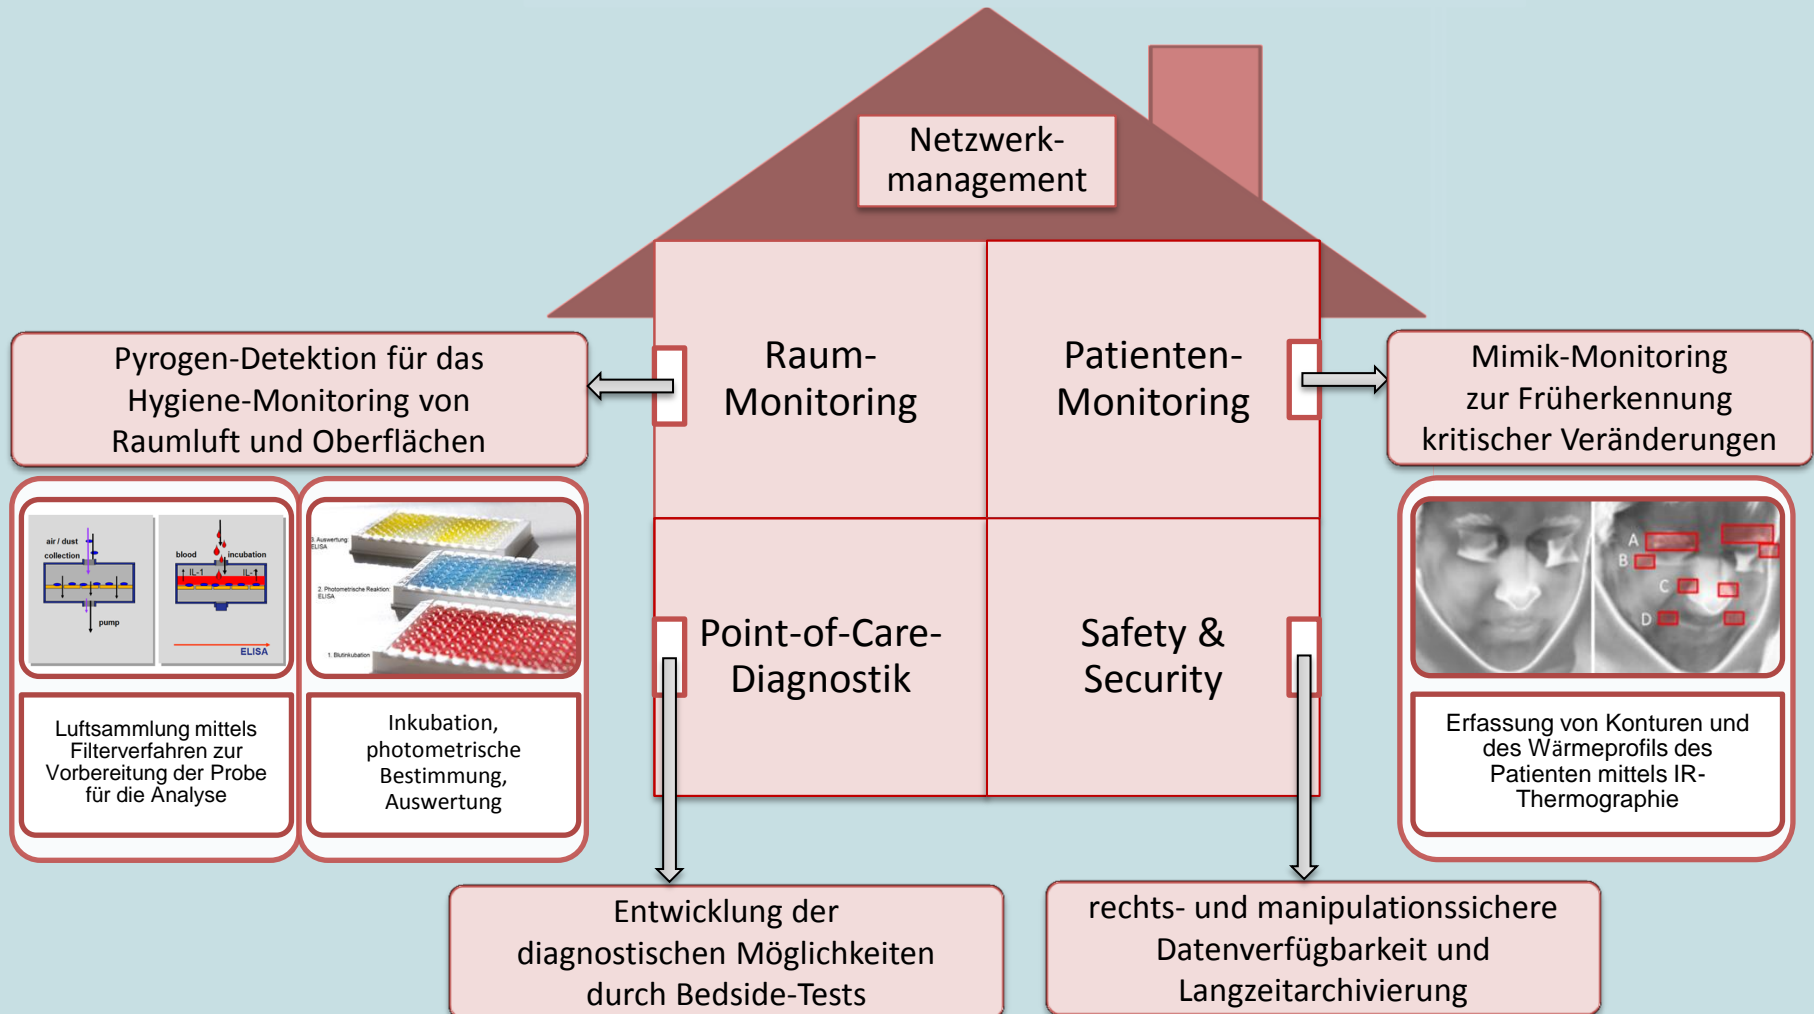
Netzwerkmanagement

Raum-Monitoring

Patienten-Monitoring

Point-of-Care-Diagnostik

Safety & Security

Pyrogen-Detektion für das Hygiene-Monitoring von Raumluft und Oberflächen

air / dust collection

pump

blood

incubation

IL-1

IL-1

ELISA

3. Auswertung ELISA

2. Photometrische Reaktion ELISA

1. Blutinkubation

Luftsammlung mittels Filterverfahren zur Vorbereitung der Probe für die Analyse

Inkubation, photometrische Bestimmung, Auswertung

Mimik-Monitoring zur Früherkennung kritischer Veränderungen

A

B

C

D

Erfassung von Konturen und des Wärmeprofils des Patienten mittels IR-Thermographie

Entwicklung der diagnostischen Möglichkeiten durch Bedside-Tests

rechts- und manipulationssichere Datenverfügbarkeit und Langzeitarchivierung